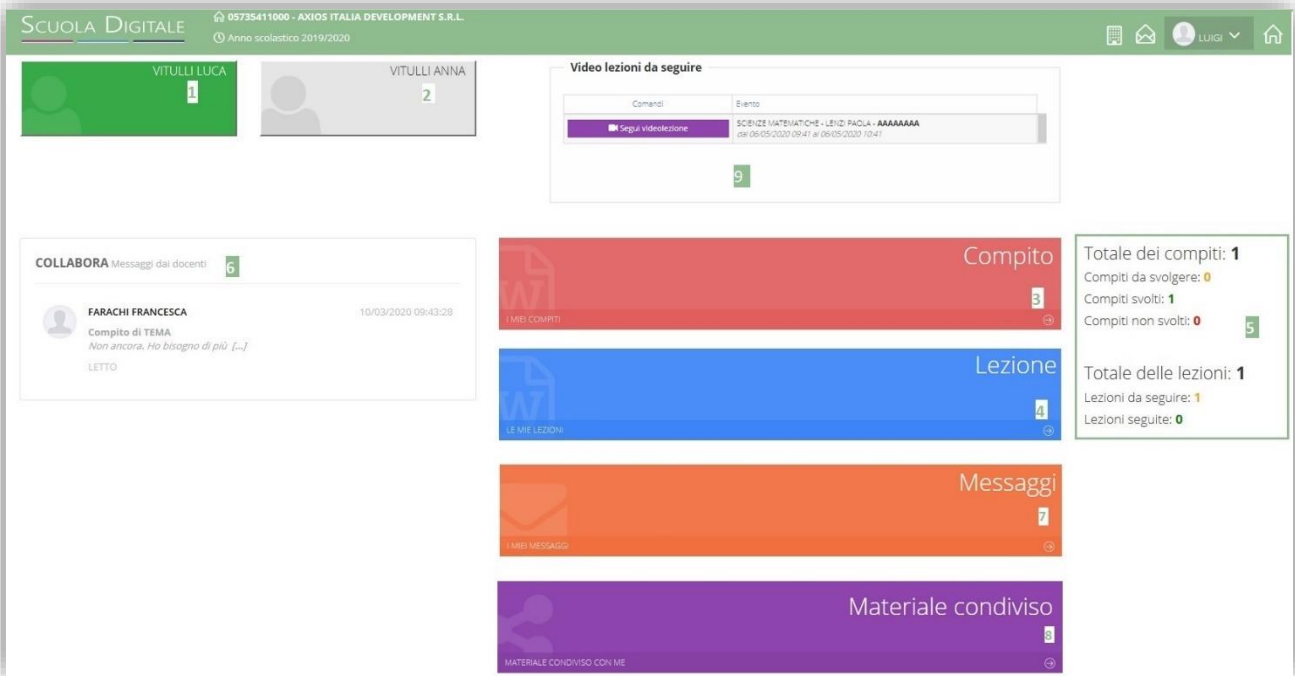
SCUOLA DIGITALE
05735411000 - AXIOS ITALIA DEVELOPMENT S.R.L.
Anno scolastico 2019/2020

LUIGI

VITULLI LUCA
1

VITULLI ANNA
2

Video lezioni da seguire

| Comandi | Evento |
|---|---|
| Segui videolezione | SCIENZE MATEMATICHE - LENZI PAOLA - AAAAAAAA dal 06/05/2020 09:41 al 06/05/2020 10:41 |

9

COLLABORA Messaggi dai docenti 6

FARACHI FRANCESCA
10/03/2020 09:43:28
Compito di TEMA
Non ancora. Ho bisogno di più [...]
LETTO

Compito
3
I MIEI COMPITI

Lezione
4
LE MIE LEZIONI

Messaggi
7
I MIEI MESSAGGI

Materiale condiviso
8
MATERIALE CONDIVISO CON ME

Totale dei compiti: 1
Compiti da svolgere: 0
Compiti svolti: 1
Compiti non svolti: 0
5

Totale delle lezioni: 1
Lezioni da seguire: 1
Lezioni seguite: 0